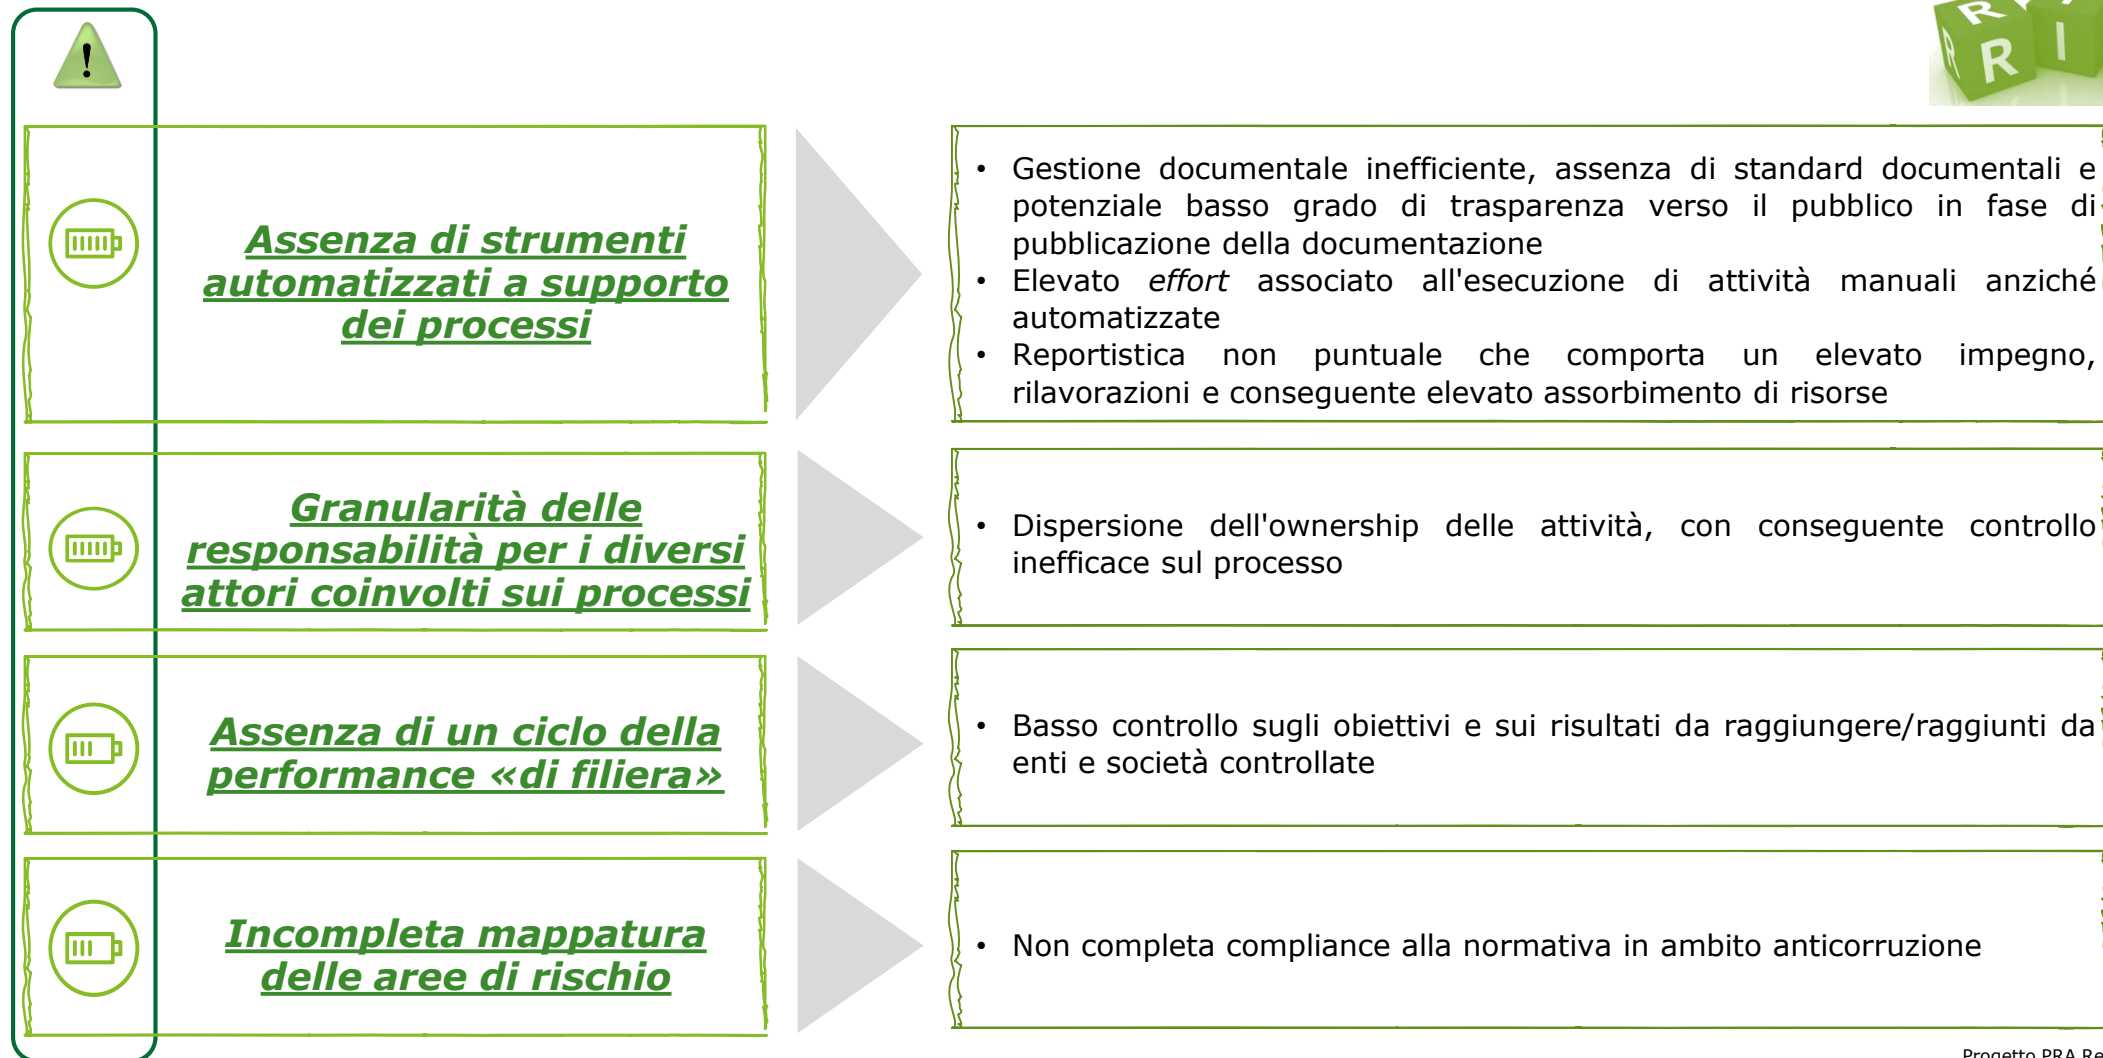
!

Assenza di strumenti automatizzati a supporto dei processi

• Gestione documentale inefficiente, assenza di standard documentali e potenziale basso grado di trasparenza verso il pubblico in fase di pubblicazione della documentazione
• Elevato *effort* associato all'esecuzione di attività manuali anziché automatizzate
• Reportistica non puntuale che comporta un elevato impegno, rilavorazioni e conseguente elevato assorbimento di risorse

Granularità delle responsabilità per i diversi attori coinvolti sui processi

• Dispersione dell'ownership delle attività, con conseguente controllo inefficace sul processo

Assenza di un ciclo della performance «di filiera»

• Basso controllo sugli obiettivi e sui risultati da raggiungere/raggiunti da enti e società controllate

Incompleta mappatura delle aree di rischio

• Non completa compliance alla normativa in ambito anticorruzione

Progetto PRA Re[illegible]